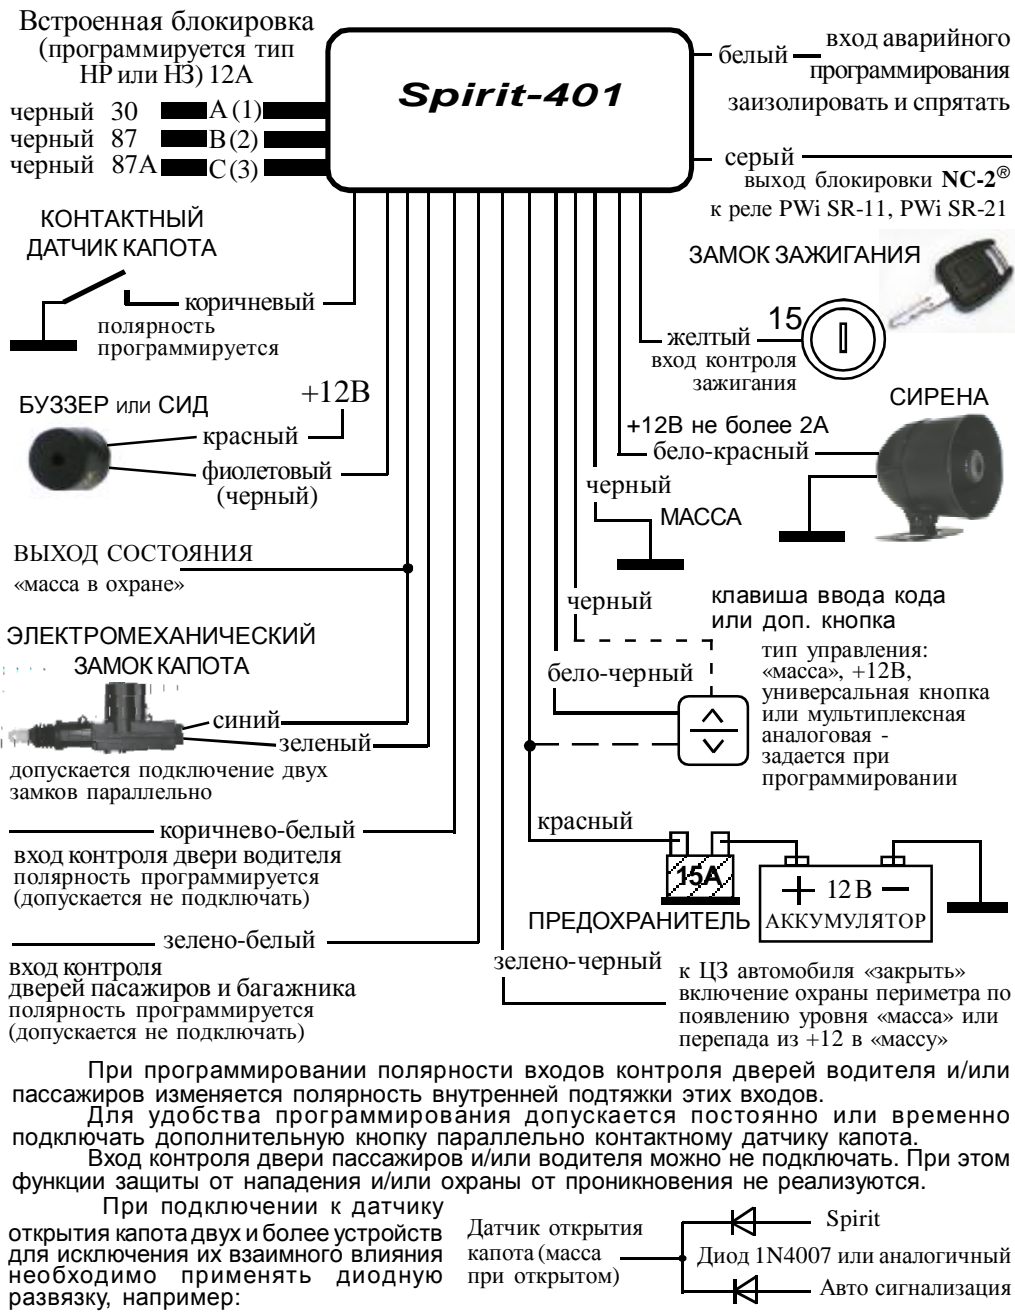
Встроенная блокировка (программируется тип НР или НЗ) 12А

черный 30 A (1)
черный 87 B (2)
черный 87A C (3)

Spirit-401

белый — вход аварийного программирования заизолировать и спрятать

серый — выход блокировки NC-2® к реле PWi SR-11, PWi SR-21

КОНТАКТНЫЙ ДАТЧИК КАПОТА

коричневый
полярность программируется

ЗАМОК ЗАЖИГАНИЯ

15

желтый
вход контроля зажигания

БУЗЗЕР или СИД

+12В

красный
фиолетовый (черный)

СИРЕНА

+12В не более 2А
бело-красный

черный
МАССА

ВЫХОД СОСТОЯНИЯ
«масса в охране»

черный

клавиша ввода кода или доп. кнопка

тип управления: «масса», +12В, универсальная кнопка или мультиплексная аналоговая - задается при программировании

ЭЛЕКТРОМЕХАНИЧЕСКИЙ ЗАМОК КАПОТА

бело-черный

синий
зеленый

допускается подключение двух замков параллельно

красный

коричнево-белый
вход контроля двери водителя
полярность программируется
(допускается не подключать)

15А

+ 12 В −

ПРЕДОХРАНИТЕЛЬ АККУМУЛЯТОР

зелено-белый

вход контроля дверей пасажиров и багажника
полярность программируется
(допускается не подключать)

зелено-черный

к ЦЗ автомобиля «закрыть»
включение охраны периметра по появлению уровня «масса» или перепада из +12 в «массу»

При программировании полярности входов контроля дверей водителя и/или пассажиров изменяется полярность внутренней подтяжки этих входов.

Для удобства программирования допускается постоянно или временно подключать дополнительную кнопку параллельно контактному датчику капота.

Вход контроля двери пассажиров и/или водителя можно не подключать. При этом функции защиты от нападения и/или охраны от проникновения не реализуются.

При подключении к датчику открытия капота двух и более устройств для исключения их взаимного влияния необходимо применять диодную развязку, например:

Датчик открытия капота (масса при открытом)

Spirit
Диод 1N4007 или аналогичный
Авто сигнализация